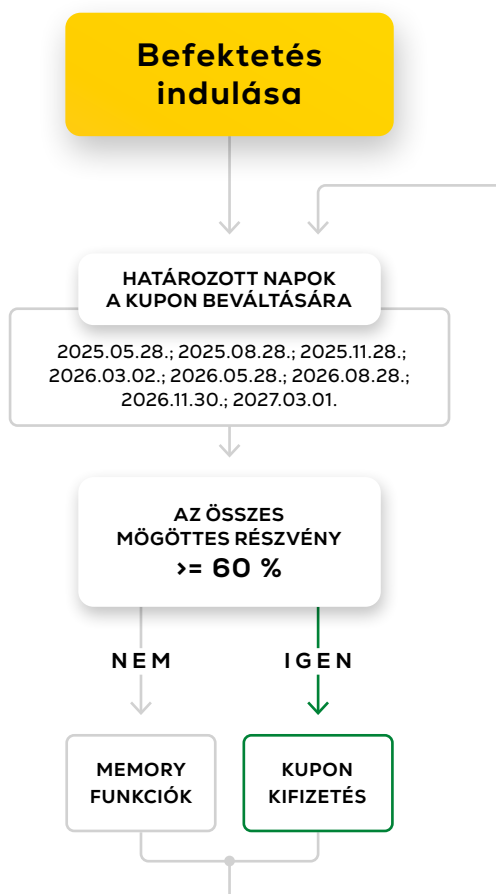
Befektetés indulása

HATÁROZOTT NAPOK A KUPON BEVÁLTÁSÁRA

2025.05.28.; 2025.08.28.; 2025.11.28.; 2026.03.02.; 2026.05.28.; 2026.08.28.; 2026.11.30.; 2027.03.01.

AZ ÖSSZES MÖGÖTTES RÉSZVÉNY >= 60 %

NEM

IGEN

MEMORY FUNKCIÓK

KUPON KIFIZETÉS